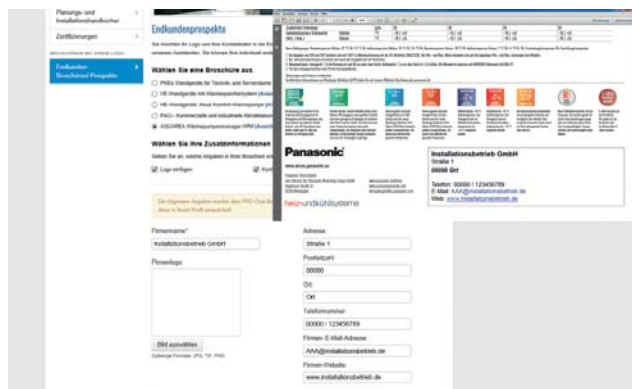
Planungs- und Installationshandbücher

Zertifizierungen

Endkunden-Broschüre/ Prospekte

Endkundenprospekte

Wählen Sie eine Broschüre aus

Wählen Sie Ihre Zusatzinformationen

Logo einfügen

Panasonic

heiz-und kühlsysteme

Installationsbetrieb GmbH
Straße 1
00000 Ort

Telefon: 00000 / 123456789
E-Mail: AAA@installationsbetrieb.de
Web: www.installationsbetrieb.de

Firmenname*
Installationsbetrieb GmbH

Firmenlogo

Bild auswählen
Zulässige Formate: JPG, TIF, PNG

Adresse
Straße 1

Postleitzahl
00000

Ort
Ort

Telefonnummer
00000 / 123456789

Firmen- E-Mail-Adresse
AAA@installationsbetrieb.de

Firmen-Website
www.installationsbetrieb.de